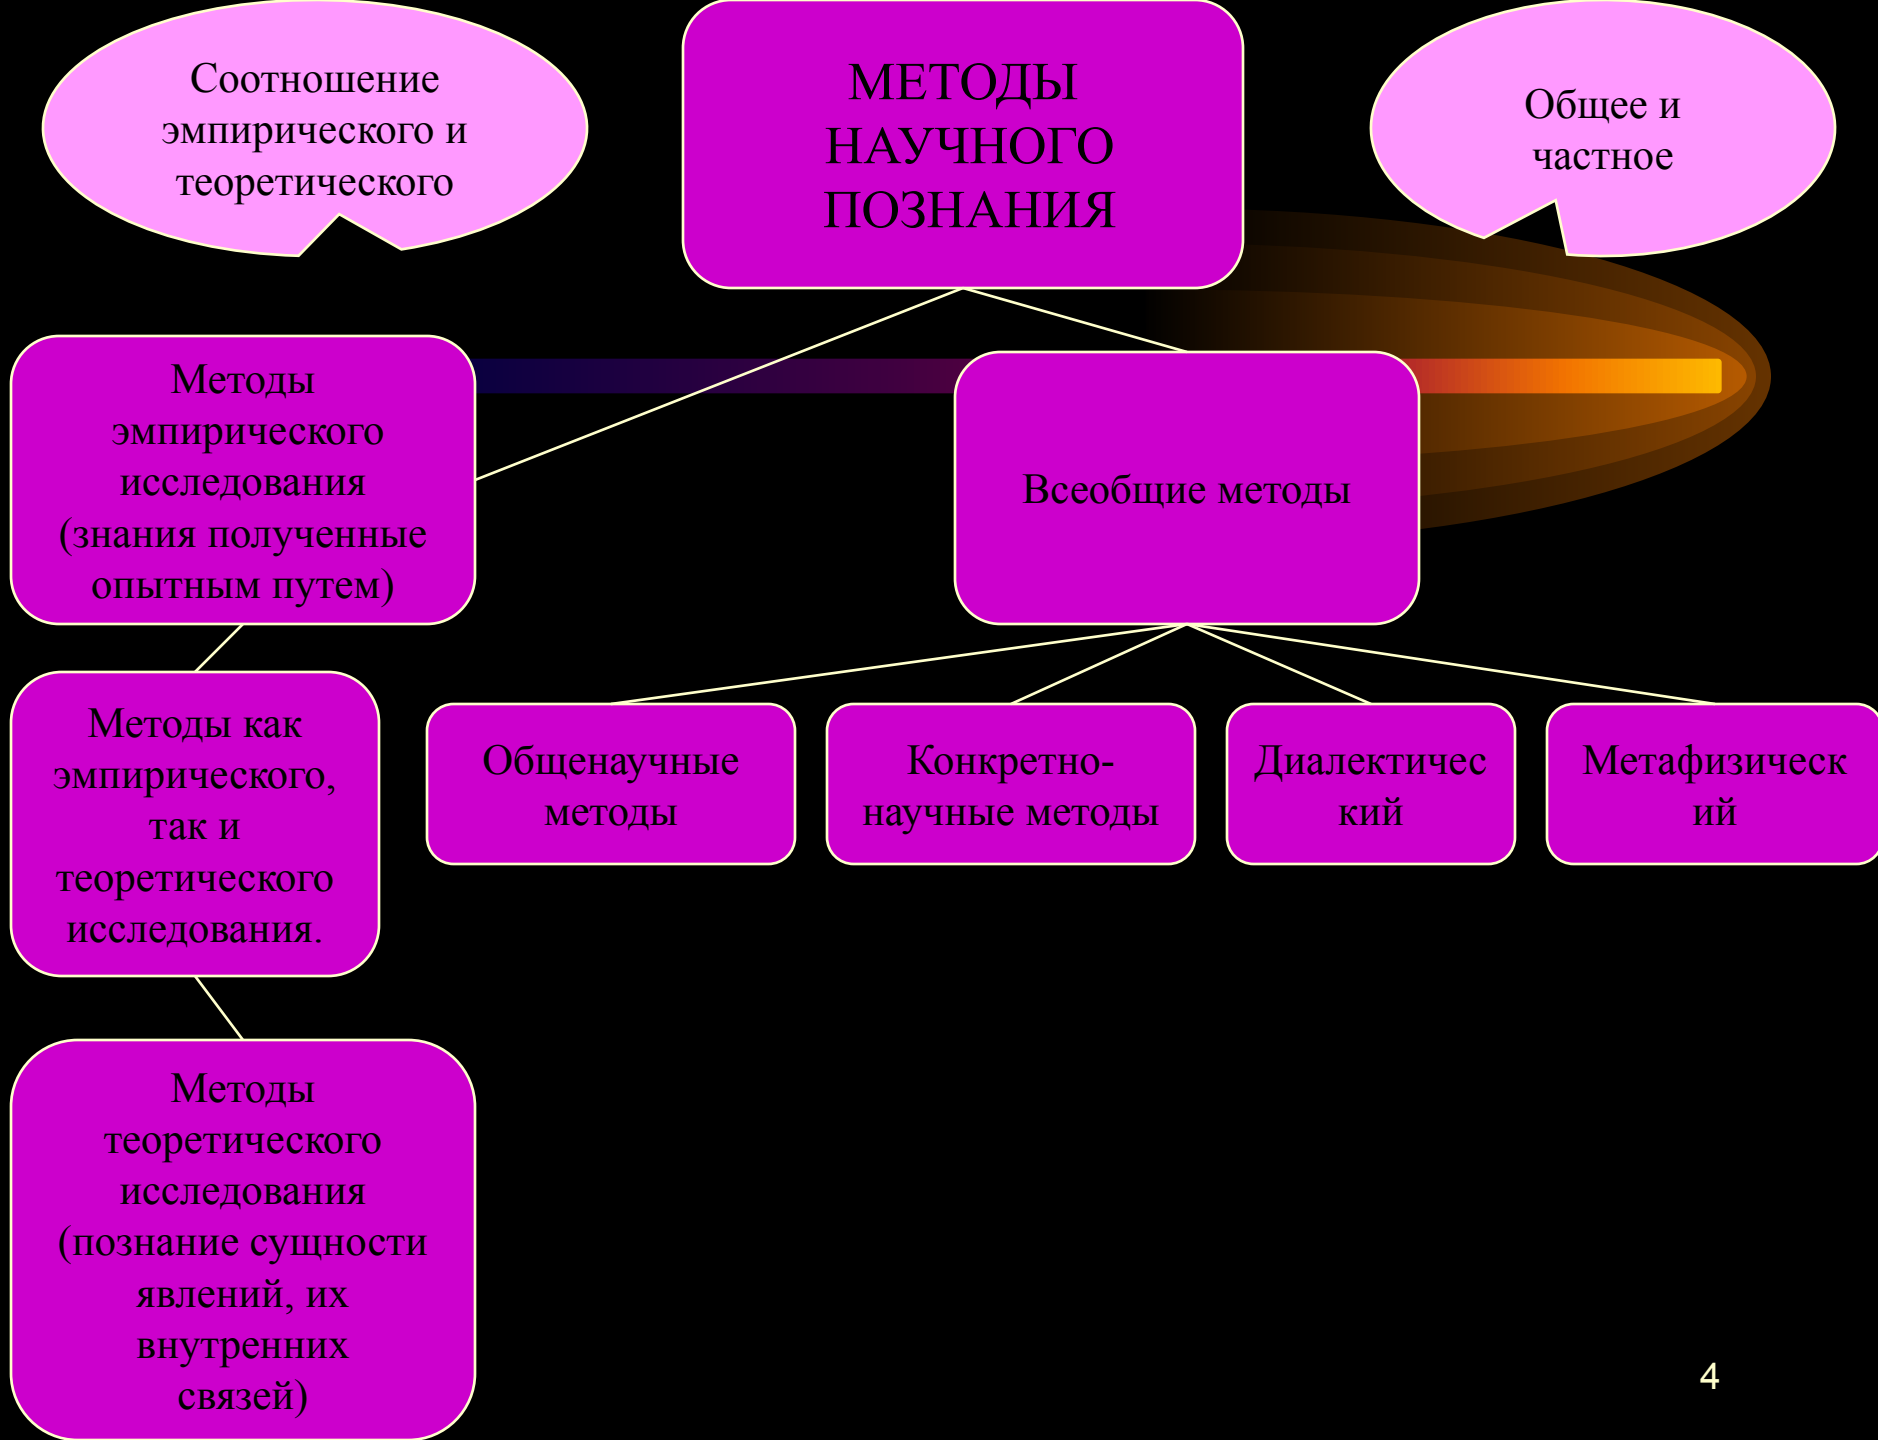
Соотношение эмпирического и теоретического

МЕТОДЫ НАУЧНОГО ПОЗНАНИЯ

Общее и частное

Методы эмпирического исследования (знания полученные опытным путем)

Всеобщие методы

Методы как эмпирического, так и теоретического исследования.

Общенаучные методы

Конкретно-научные методы

Диалектичес кий

Метафизическ ий

Методы теоретического исследования (познание сущности явлений, их внутренних связей)

4